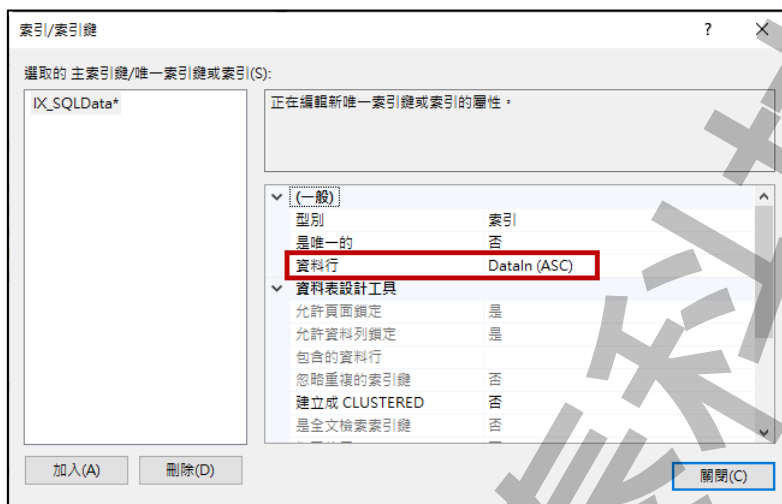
索引/索引鍵

?

選取的 主索引鍵/唯一索引鍵或索引(S):

IX_SQLData*

正在編輯新唯一索引鍵或索引的屬性。

(一般)

| 型別 | 索引 |
|---|---|
| 是唯一的 | 否 |
| 資料行 | DataIn (ASC) |

資料表設計工具

| 允許頁面鎖定 | 是 |
|---|---|
| 允許資料列鎖定 | 是 |
| 包含的資料行 | |
| 忽略重複的索引鍵 | 否 |
| 建立成 CLUSTERED | 否 |
| 是全文檢索索引鍵 | 否 |

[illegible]

加入(A)

刪除(D)

關閉(C)